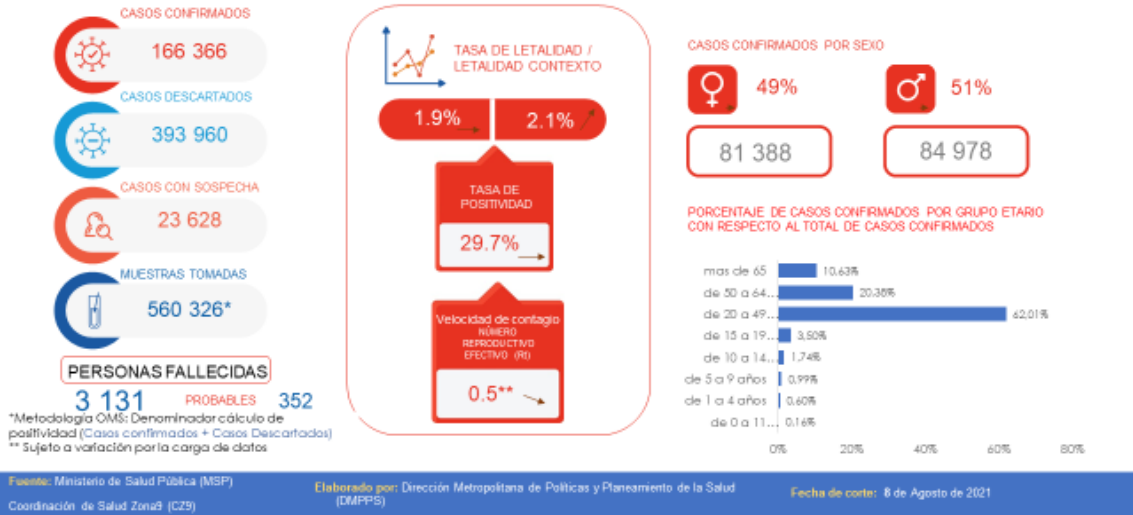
CASOS CONFIRMADOS
166 366
CASOS DESCARTADOS
393 960
CASOS CON SOSPECHA
23 628
MUESTRAS TOMADAS
560 326*
PERSONAS FALLECIDAS
3 131 PROBABLES 352
*Metodología OMS: Denominador cálculo de positividad (Casos confirmados + Casos Descartados)
** Sujeto a variación por la carga de datos

TASA DE LETALIDAD / LETALIDAD CONTEXTO
1.9%
2.1%
TASA DE POSITIVIDAD
29.7%
Velocidad de contagio
NÚMERO REPRODUCTIVO EFECTIVO (Rt)
0.5**

CASOS CONFIRMADOS POR SEXO
49%
51%
81 388
84 978

PORCENTAJE DE CASOS CONFIRMADOS POR GRUPO ETARIO CON RESPECTO AL TOTAL DE CASOS CONFIRMADOS

| Grupo | Porcentaje |
|---|---|
| mas de 65 | 10.63% |
| de 50 a 64... | 20.38% |
| de 20 a 49... | 62.01% |
| de 15 a 19... | 3.50% |
| de 10 a 14... | 1.74% |
| de 5 a 9 años | 0.99% |
| de 1 a 4 años | 0.60% |
| de 0 a 11... | 0.16% |

0% 20% 40% 60% 80%

Fuente: Ministerio de Salud Pública (MSP)
Coordinación de Salud Zona9 (CZ9)
Elaborado por: Dirección Metropolitana de Políticas y Planeamiento de la Salud (DMPPS)
Fecha de corte: 8 de Agosto de 2021